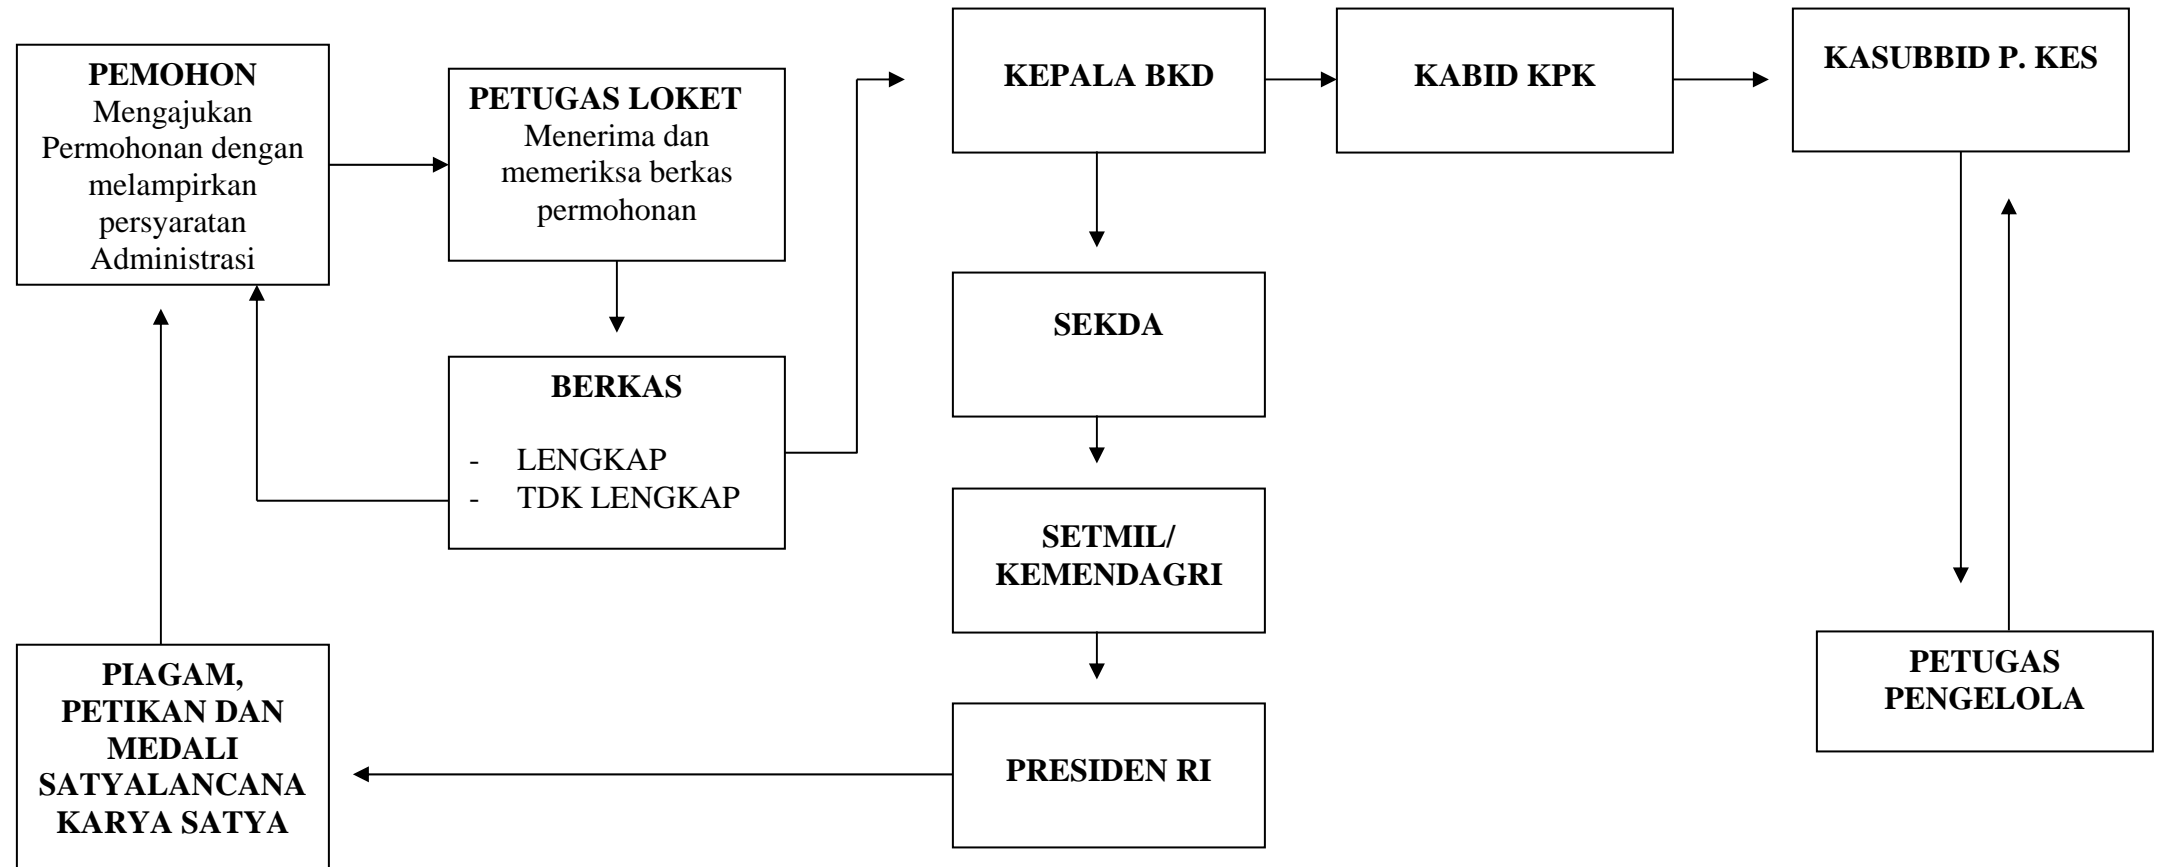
PEMOHON
Mengajukan Permohonan dengan melampirkan persyaratan Administrasi

PETUGAS LOKET
Menerima dan memeriksa berkas permohonan

BERKAS

- LENGKAP
- TDK LENGKAP

KEPALA BKD

KABID KPK

KASUBBID P. KES

SEKDA

SETMIL/
KEMENDAGRI

PRESIDEN RI

PETUGAS PENGELOLA

PIAGAM, PETIKAN DAN MEDALI SATYALANCANA KARYA SATYA